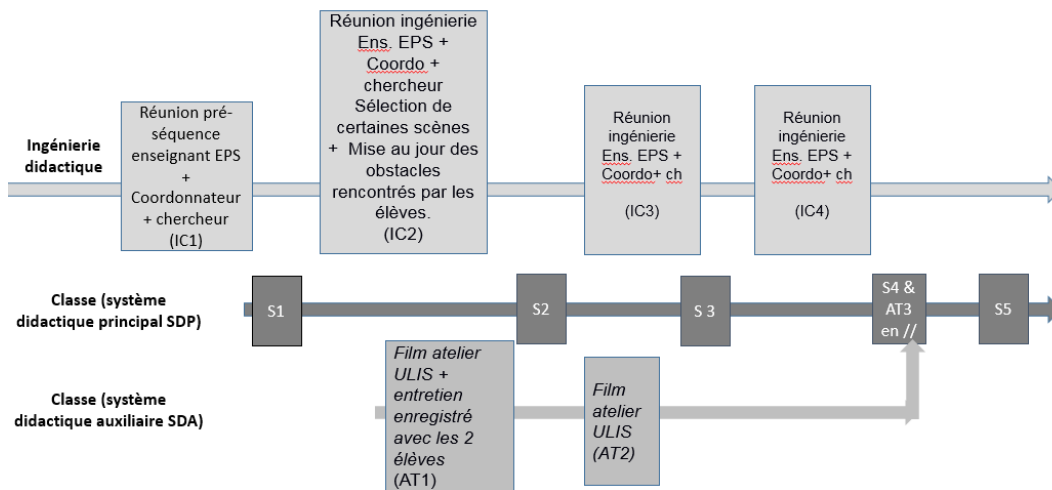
Ingénierie didactique

Réunion pré-séquence enseignant EPS + Coordonnateur + chercheur (IC1)

Réunion ingénierie Ens. EPS + Coordo + chercheur Sélection de certaines scènes + Mise au jour des obstacles rencontrés par les élèves. (IC2)

Réunion ingénierie Ens. EPS + Coordo+ ch (IC3)

Réunion ingénierie Ens. EPS + Coordo+ ch (IC4)

Classe (système didactique principal SDP)

S1

S2

S 3

S4 & AT3 en //

S5

Classe (système didactique auxiliaire SDA)

Film atelier ULIS + entretien enregistré avec les 2 élèves (AT1)

Film atelier ULIS (AT2)